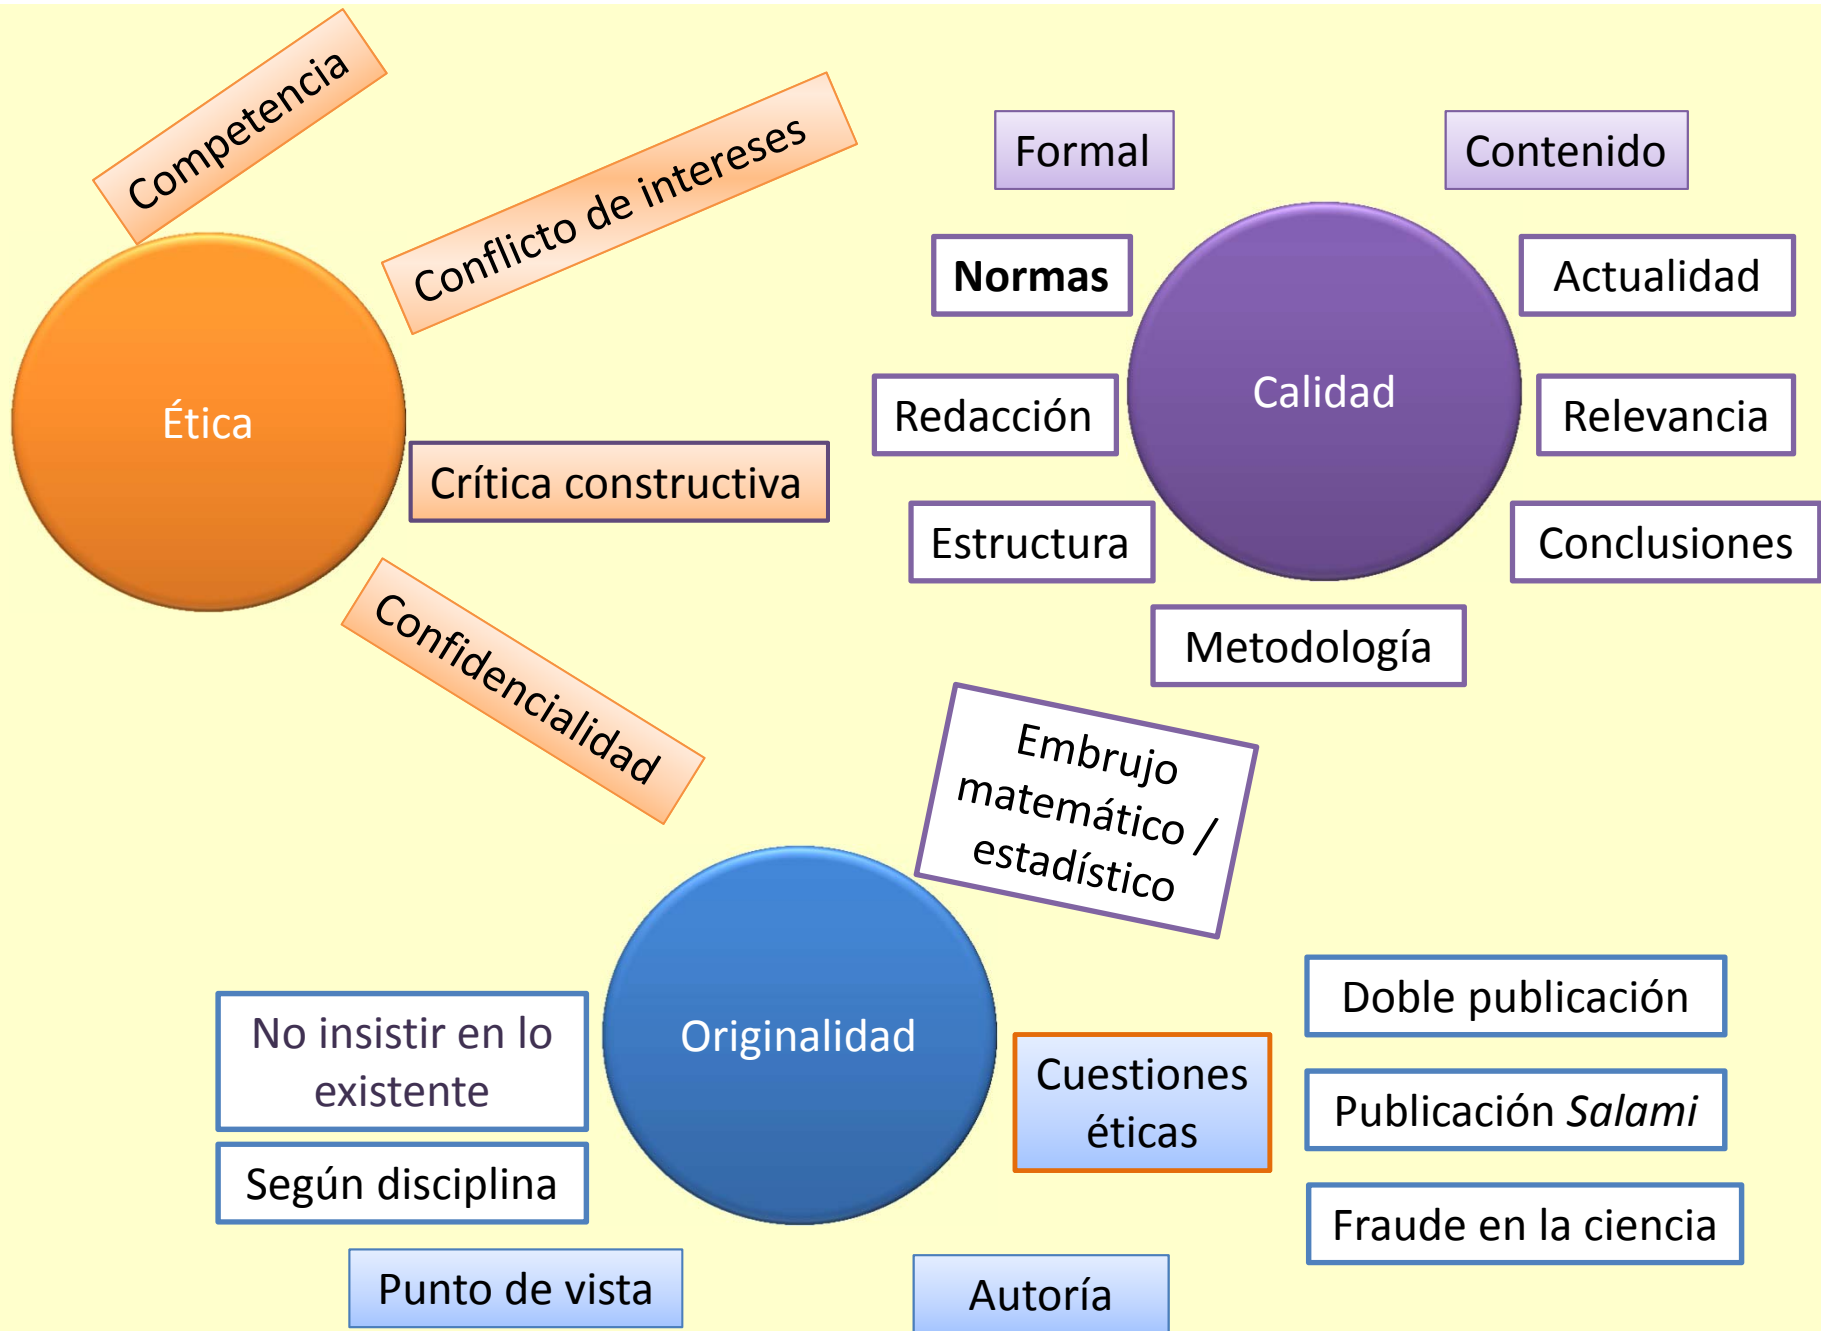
Competencia

Conflicto de intereses

Ética

Crítica constructiva

Confidencialidad

Formal

Contenido

Normas

Actualidad

Calidad

Redacción

Relevancia

Estructura

Conclusiones

Metodología

Embrujo matemático / estadístico

No insistir en lo existente

Originalidad

Cuestiones éticas

Doble publicación

Publicación *Salami*

Según disciplina

Fraude en la ciencia

Punto de vista

Autoría